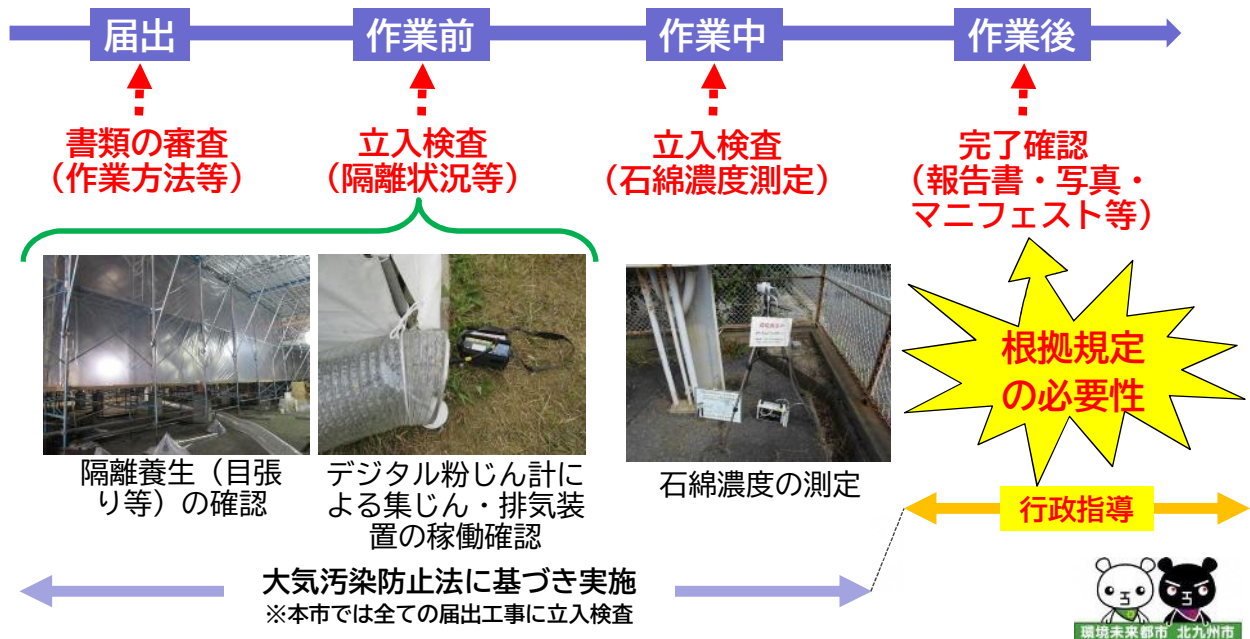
届出

作業前

作業中

作業後

書類の審査
（作業方法等）

立入検査
（隔離状況等）

立入検査
（石綿濃度測定）

完了確認
（報告書・写真・マニフェスト等）

隔離養生（目張り等）の確認

デジタル粉じん計による集じん・排気装置の稼働確認

石綿濃度の測定

根拠規定の必要性

行政指導

大気汚染防止法に基づき実施
※本市では全ての届出工事に立入検査

環境未来都市 北九州市